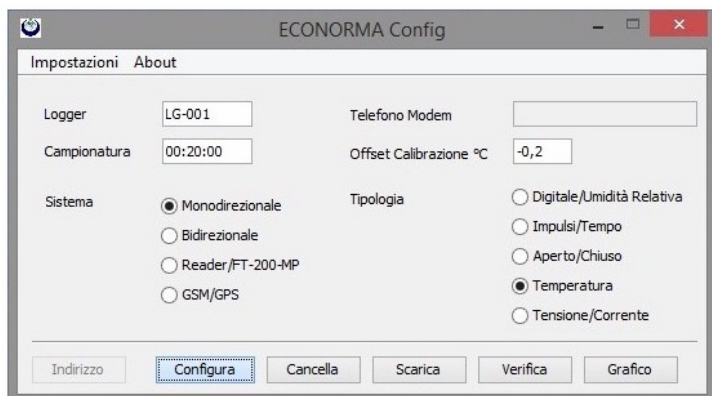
ECONORMA Config

Impostazioni About

Logger LG-001

Campionatura 00:20:00

Sistema

Monodirezionale

Bidirezionale

Reader/FT-200-MP

GSM/GPS

Telefono Modem

Offset Calibrazione °C -0,2

Tipologia

Digitale/Umidità Relativa

Impulsi/Tempo

Aperto/Chiuso

Temperatura

Tensione/Corrente

Indirizzo Configura Cancella Scarica Verifica Grafico